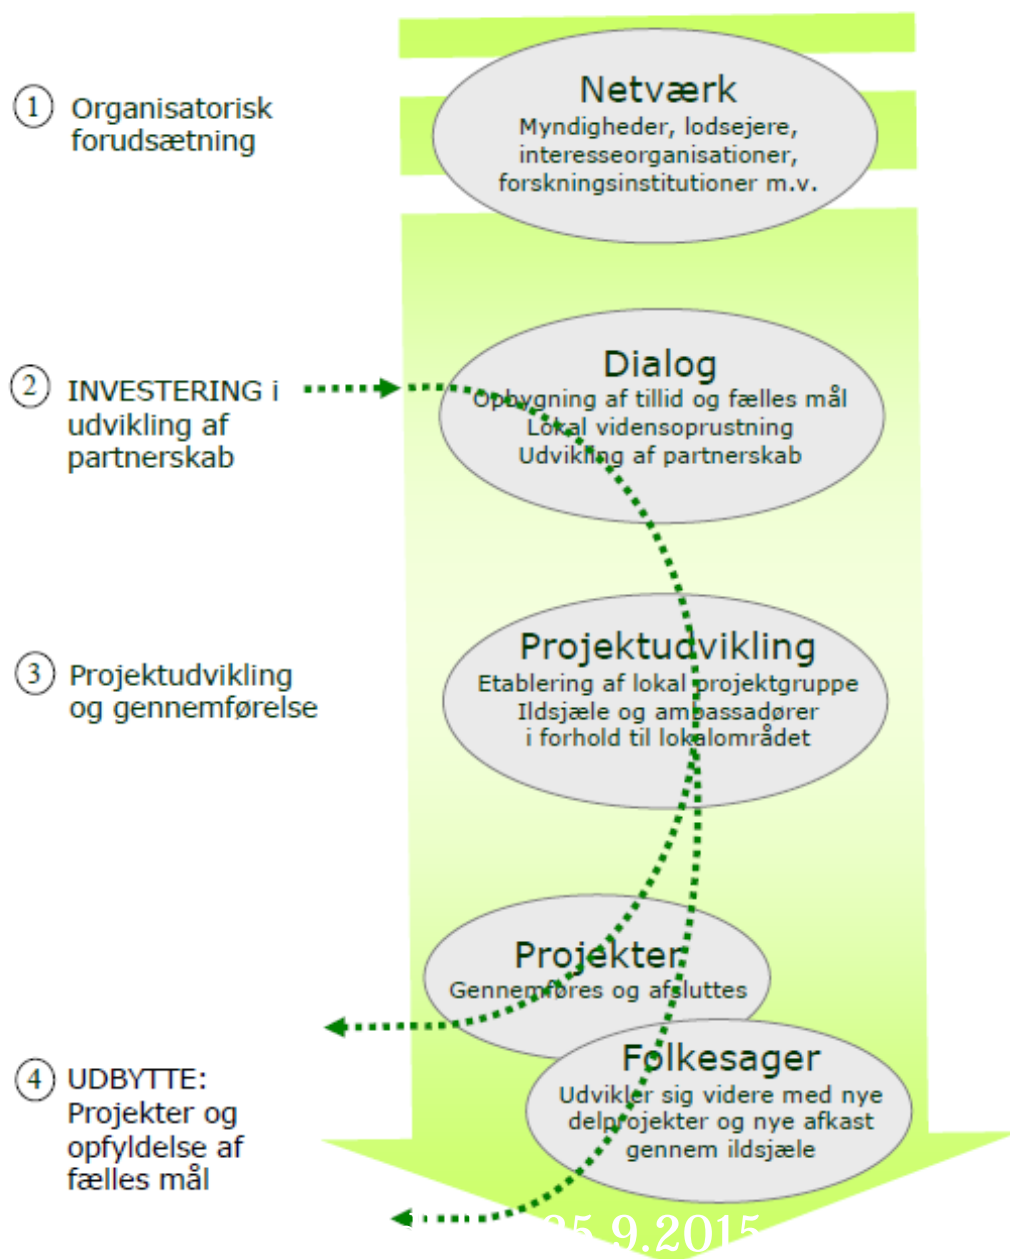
1 Organisatorisk forudsætning

Netværk
Myndigheder, lodsejere, interesseorganisationer, forskningsinstitutioner m.v.

2 INVESTERING i udvikling af partnerskab

Dialog
Opbygning af tillid og fælles mål
Lokal vidensoprustning
Udvikling af partnerskab

3 Projektudvikling og gennemførelse

Projektudvikling
Etablering af lokal projektgruppe
Ildsjæle og ambassadører i forhold til lokalområdet

Projekter
Gennemføres og afsluttes

4 UDBYTTE: Projekter og opfyldelse af fælles mål

Folkesager
Udvikler sig videre med nye delprojekter og nye afkast gennem ildsjæle

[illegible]25.9.2015